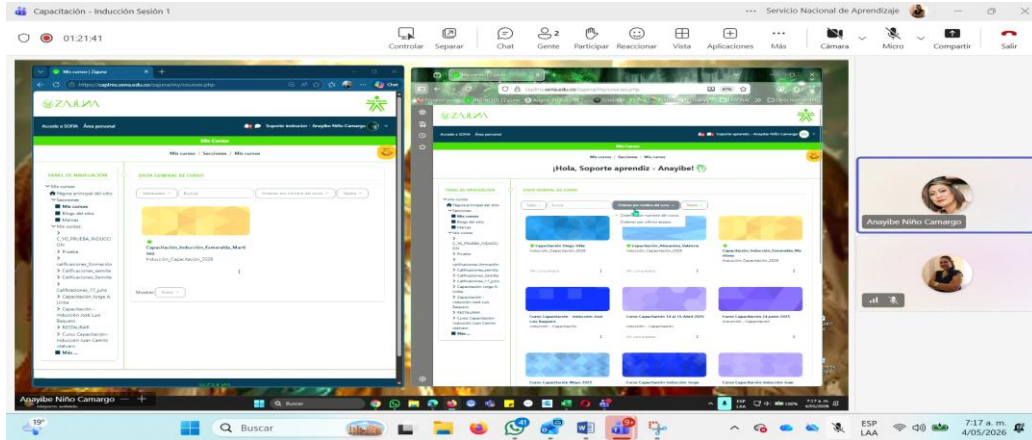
Capacitación - Inducción Sesión 1

··· Servicio Nacional de Aprendizaje

01:21:41

Controlar Separar Chat Gente 2 Participar Reaccionar Vista Aplicaciones Más Cámara Micro Compartir Salir

Mis cursos | Zajuna

https://captrec.sena.edu.co/zajuna/my/courses.php

ZAJUNA

Acceso a SOFIA Área personal

Soporte inducción - Anayibe Niño Camargo

Mis cursos

Mis cursos / Secciones / Mis cursos

PANEL DE NAVEGACIÓN

Mis cursos
Página principal del sitio
Secciones
Mis cursos
Blogs del sitio
Marcas
Mis cursos
C_YO_PRUEBA_INDUCCION
Prueba
calificaciones_formación
Calificaciones_semilla
Calificaciones_Semilla
Calificaciones_17_junio
Capacitación Jorge A Uribe
Capacitación Inducción José Luis Baquero
RESTAURAR
Curso Capacitación Inducción Juan Camilo ...
Más...

VISTA GENERAL DE CURSO

Capacitación_Inducción_Esmeralda_Martínez
Inducción_Capacitación_2026

Mostrar Todos

¡Hola, Soporte aprendiz - Anayibe!

Capacitación Diego Villa
Capacitación_Alejandra_Valencia
Capacitación_Inducción_Esmeralda_Martínez
Curso Capacitación - Inducción José Luis Baquero
Curso Capacitación 14 al 15 Abril 2026
Curso Capacitación 24 junio 2025
Curso Capacitación Mayo 2025
Curso Capacitación Inducción Jorge
Curso Capacitación Inducción Juan

Anayibe Niño Camargo

Anayibe Niño Camargo

19°

Buscar

ESP LAA

7:17 a. m.
4/05/2026